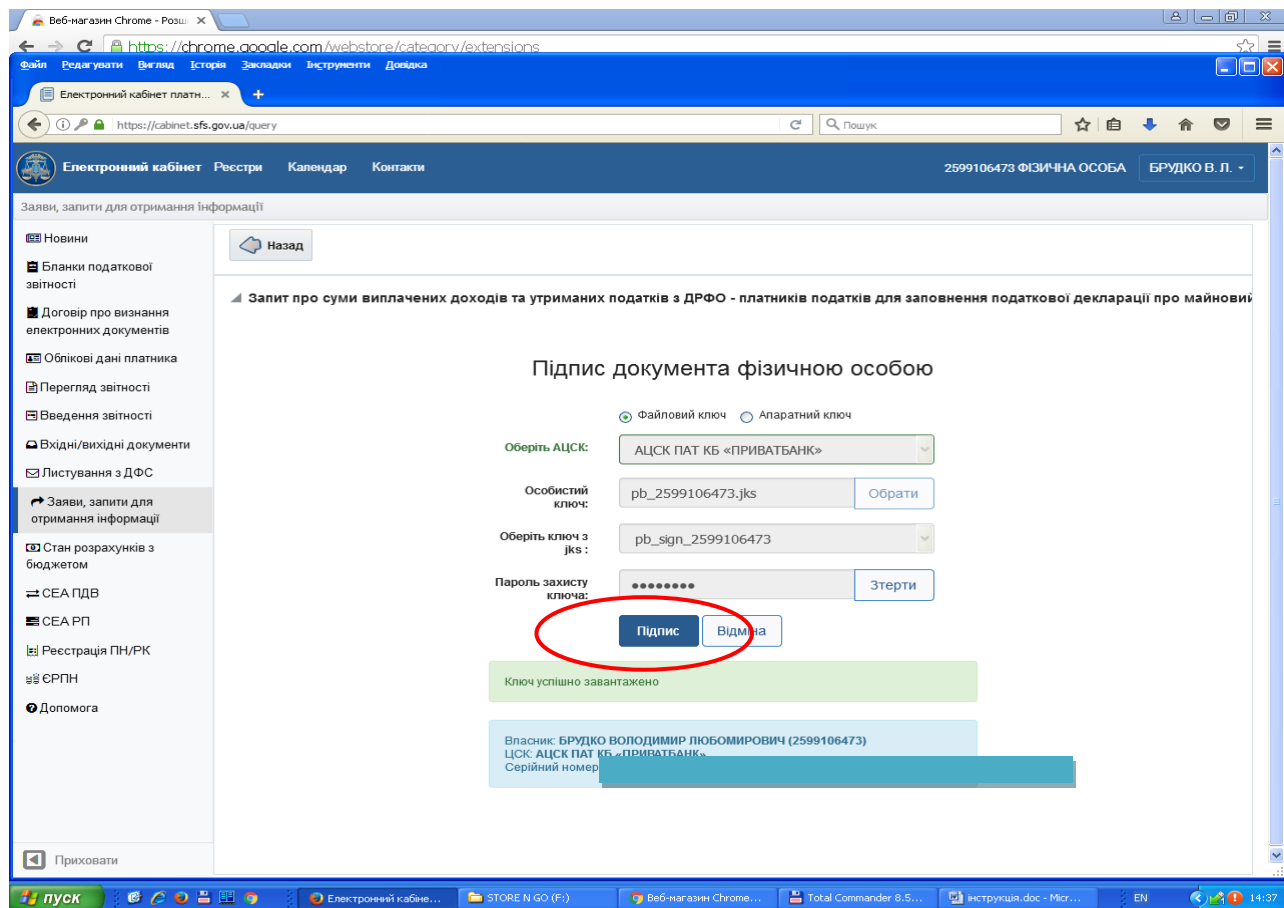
Веб-магазин Chrome - Розш ×

https://chrome.google.com/webstore/category/extensions

Файл Редагувати Вигляд Історія Закладки Інструменти Довідка

Електронний кабінет платн... × +

https://cabinet.sfs.gov.ua/query

Пошук

Електронний кабінет Реєстри Календар Контакти 2599106473 ФІЗИЧНА ОСОБА БРУДКО В. Л.

Заяви, запити для отримання інформації

Новини
Бланки податкової звітності
Договір про визнання електронних документів
Облікові дані платника
Перегляд звітності
Введення звітності
Вхідні/вихідні документи
Листування з ДФС
Заяви, запити для отримання інформації
Стан розрахунків з бюджетом
СЕА ПДВ
СЕА РП
Реєстрація ПН/РК
ЄРПН
Допомога

Приховати

Назад

Запит про суми виплачених доходів та утриманих податків з ДРФО - платників податків для заповнення податкової декларації про майновий

Підпис документа фізичною особою

Файловий ключ Апаратний ключ

Оберіть АЦСК: АЦСК ПАТ КБ «ПРИВАТБАНК»

Особистий ключ: pb_2599106473.jks Обрати

Оберіть ключ з jks : pb_sign_2599106473

Пароль захисту ключа: •••••••• Зтерти

Підпис Відміна

Ключ успішно завантажено

Власник: БРУДКО ВОЛОДИМИР ЛЮБОМИРОВИЧ (2599106473)
ЦСК: АЦСК ПАТ КБ «ПРИВАТБАНК»
Серійний номер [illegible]

пуск Електронний кабіне... STORE N GO (F:) Веб-магазин Chrome... Total Commander 8.5... інструкція.doc - Micr... EN 14:37